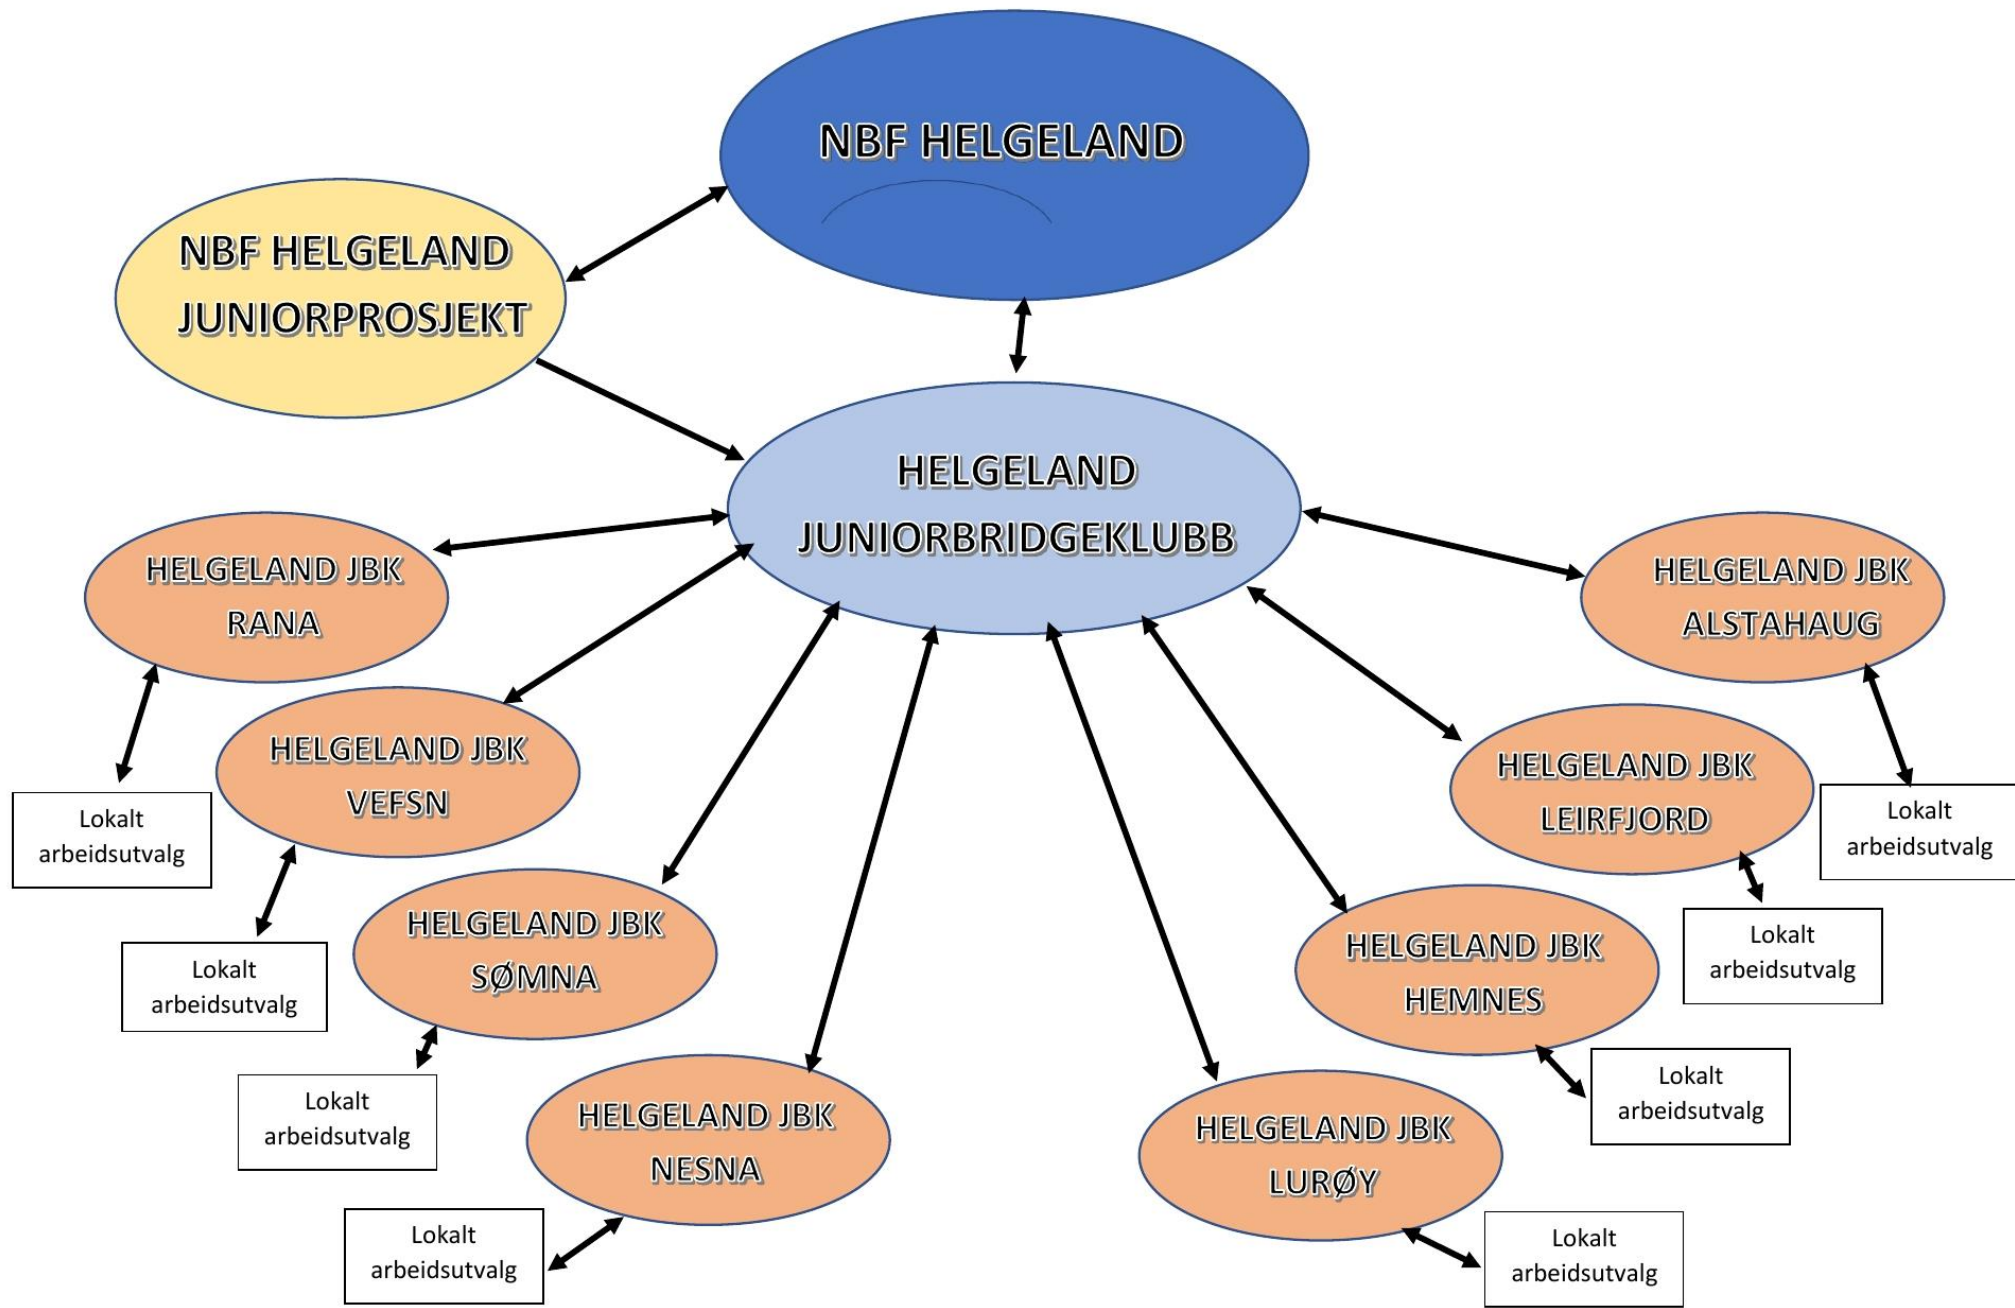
NBF HELGELAND

NBF HELGELAND JUNIORPROSJEKT

HELGELAND JUNIORBRIDGEKLUBB

HELGELAND JBK RANA

Lokalt arbeidsutvalg

HELGELAND JBK VEFSN

Lokalt arbeidsutvalg

HELGELAND JBK SØMNA

Lokalt arbeidsutvalg

HELGELAND JBK NESNA

Lokalt arbeidsutvalg

HELGELAND JBK ALSTAHAUG

Lokalt arbeidsutvalg

HELGELAND JBK LEIRFJORD

Lokalt arbeidsutvalg

HELGELAND JBK HEMNES

Lokalt arbeidsutvalg

HELGELAND JBK LURØY

Lokalt arbeidsutvalg